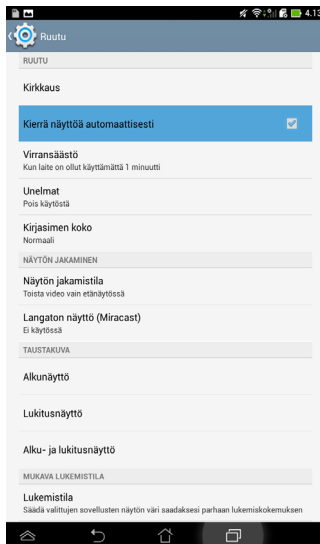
4:13

Ruutu

RUUTU

Kirkkaus

Kierrä näyttöä automaattisesti

Virransäästö
Kun laite on ollut käyttämättä 1 minuutti

Unelmat
Pois käytöstä

Kirjasimen koko
Normaali

NÄYTÖN JAKAMINEN

Näytön jakamistila
Toista video vain etänäytössä

Langaton näyttö (Miracast)
Ei käytössä

TAUSTAKUVA

Alkunäyttö

Lukitusnäyttö

Alku- ja lukitusnäyttö

MUKAVA LUKEMISTILA

Lukemistila
Säädä valittujen sovellusten näytön väri saadaksesi parhaan lukemiskokemuksen